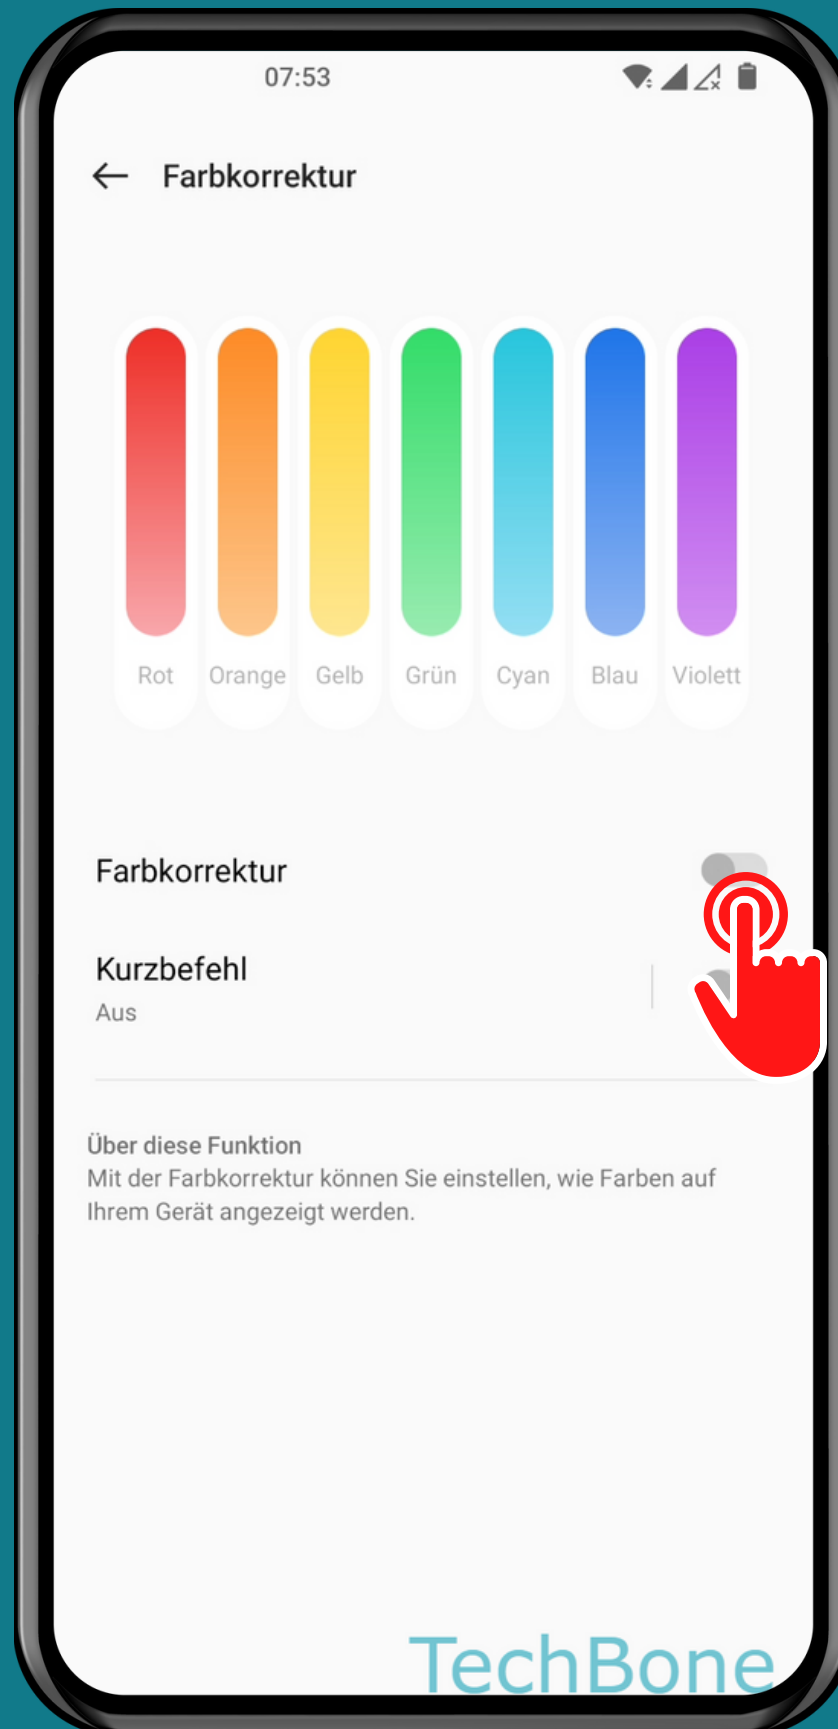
07:53

Farbkorrektur

Rot Orange Gelb Grün Cyan Blau Violett

Farbkorrektur

Kurzbefehl
Aus

Über diese Funktion
Mit der Farbkorrektur können Sie einstellen, wie Farben auf Ihrem Gerät angezeigt werden.

TechBone